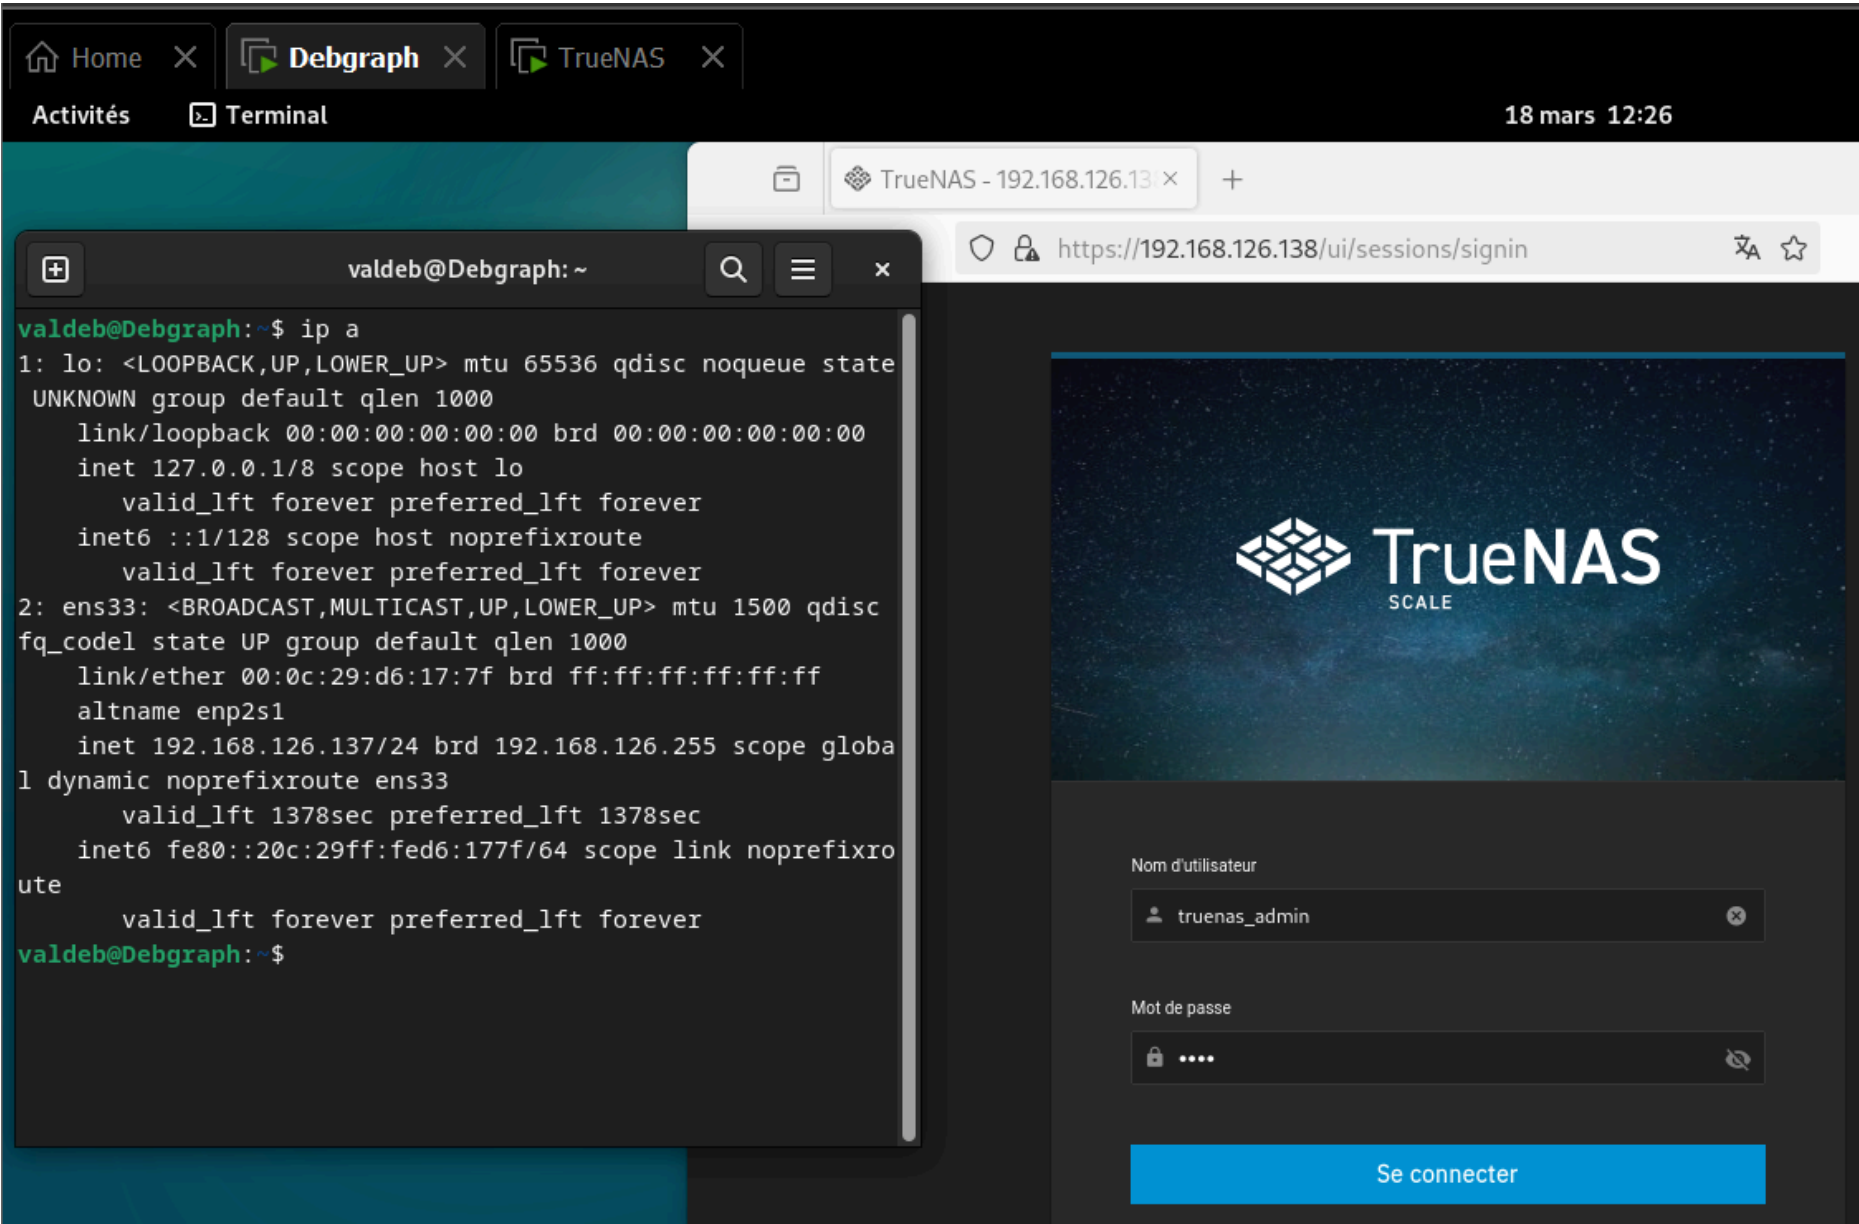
Home ✕ Debgraph ✕ TrueNAS ✕

Activités Terminal 18 mars 12:26

TrueNAS - 192.168.126.13 ✕ +

https://192.168.126.138/ui/sessions/signin

valdeb@Debgraph: ~

valdeb@Debgraph:~$ ip a
1: lo: <LOOPBACK,UP,LOWER_UP> mtu 65536 qdisc noqueue state UNKNOWN group default qlen 1000
    link/loopback 00:00:00:00:00:00 brd 00:00:00:00:00:00
    inet 127.0.0.1/8 scope host lo
       valid_lft forever preferred_lft forever
    inet6 ::1/128 scope host noprefixroute
       valid_lft forever preferred_lft forever
2: ens33: <BROADCAST,MULTICAST,UP,LOWER_UP> mtu 1500 qdisc fq_codel state UP group default qlen 1000
    link/ether 00:0c:29:d6:17:7f brd ff:ff:ff:ff:ff:ff
    altname enp2s1
    inet 192.168.126.137/24 brd 192.168.126.255 scope global dynamic noprefixroute ens33
       valid_lft 1378sec preferred_lft 1378sec
    inet6 fe80::20c:29ff:fed6:177f/64 scope link noprefixroute
       valid_lft forever preferred_lft forever
valdeb@Debgraph:~$

TrueNAS
SCALE

Nom d'utilisateur
truenas_admin

Mot de passe
••••

Se connecter